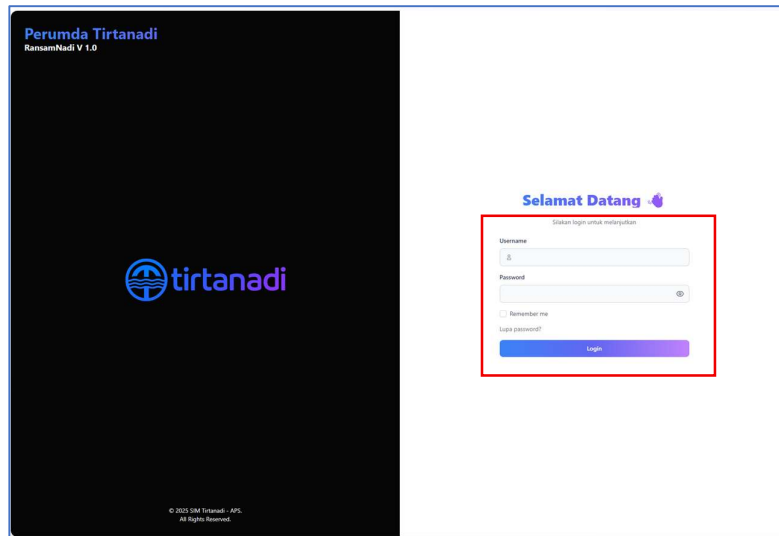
Perumda Tirtanadi
RansamNadi V 1.0

tirtanadi

© 2025 SIM Tirtanadi - APS.
All Rights Reserved.

Selamat Datang

Silakan login untuk melanjutkan

Username

Password

Remember me

Lupa password?

Login